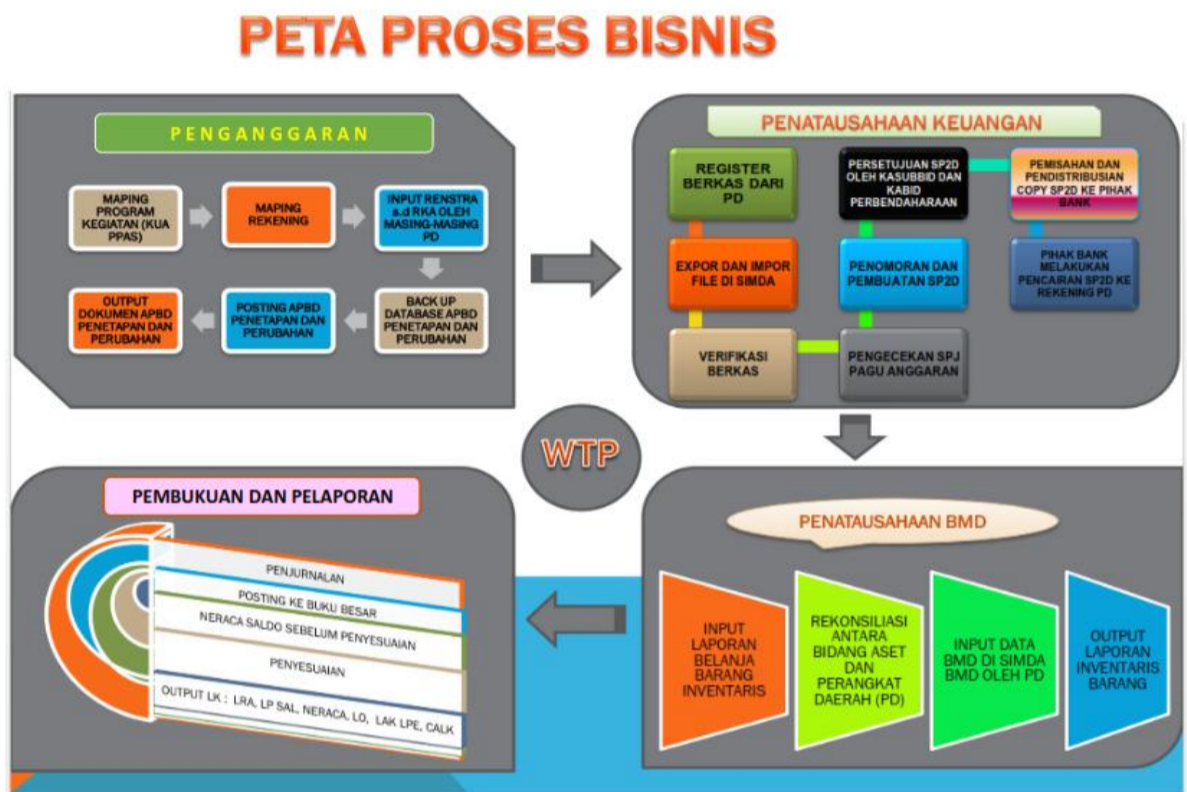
PETA PROSES BISNIS

PENGANGGARAN

MAPING PROGRAM KEGIATAN (KUA PPAS)

MAPING REKENING

INPUT RENSTRA s.d RKA OLEH MASING-MASING PD

BACK UP DATABASE APBD PENETAPAN DAN PERUBAHAN

POSTING APBD PENETAPAN DAN PERUBAHAN

OUTPUT DOKUMEN APBD PENETAPAN DAN PERUBAHAN

PENATAUSAHAAN KEUANGAN

REGISTER BERKAS DARI PD

PERSETUJUAN SP2D OLEH KASUBBID DAN KABID PERBENDAHARAAN

PEMISAHAN DAN PENDISTRIBUSIAN COPY SP2D KE PIHAK BANK

EXPOR DAN IMPOR FILE DI SIMDA

PENOMORAN DAN PEMBUATAN SP2D

PIHAK BANK MELAKUKAN PENCAIRAN SP2D KE REKENING PD

VERIFIKASI BERKAS

PENGECEKAN SPJ PAGU ANGGARAN

WTP

PEMBUKUAN DAN PELAPORAN

PENJURNALAN

POSTING KE BUKU BESAR

NERACA SALDO SEBELUM PENYESUAIAN

PENYESUAIAN

OUTPUT LK : LRA, LP SAL, NERACA, LO, LAK LPE, CALK

PENATAUSAHAAN BMD

INPUT LAPORAN BELANJA BARANG INVENTARIS

REKONSILIASI ANTARA BIDANG ASET DAN PERANGKAT DAERAH (PD)

INPUT DATA BMD DI SIMDA BMD OLEH PD

OUTPUT LAPORAN INVENTARIS BARANG